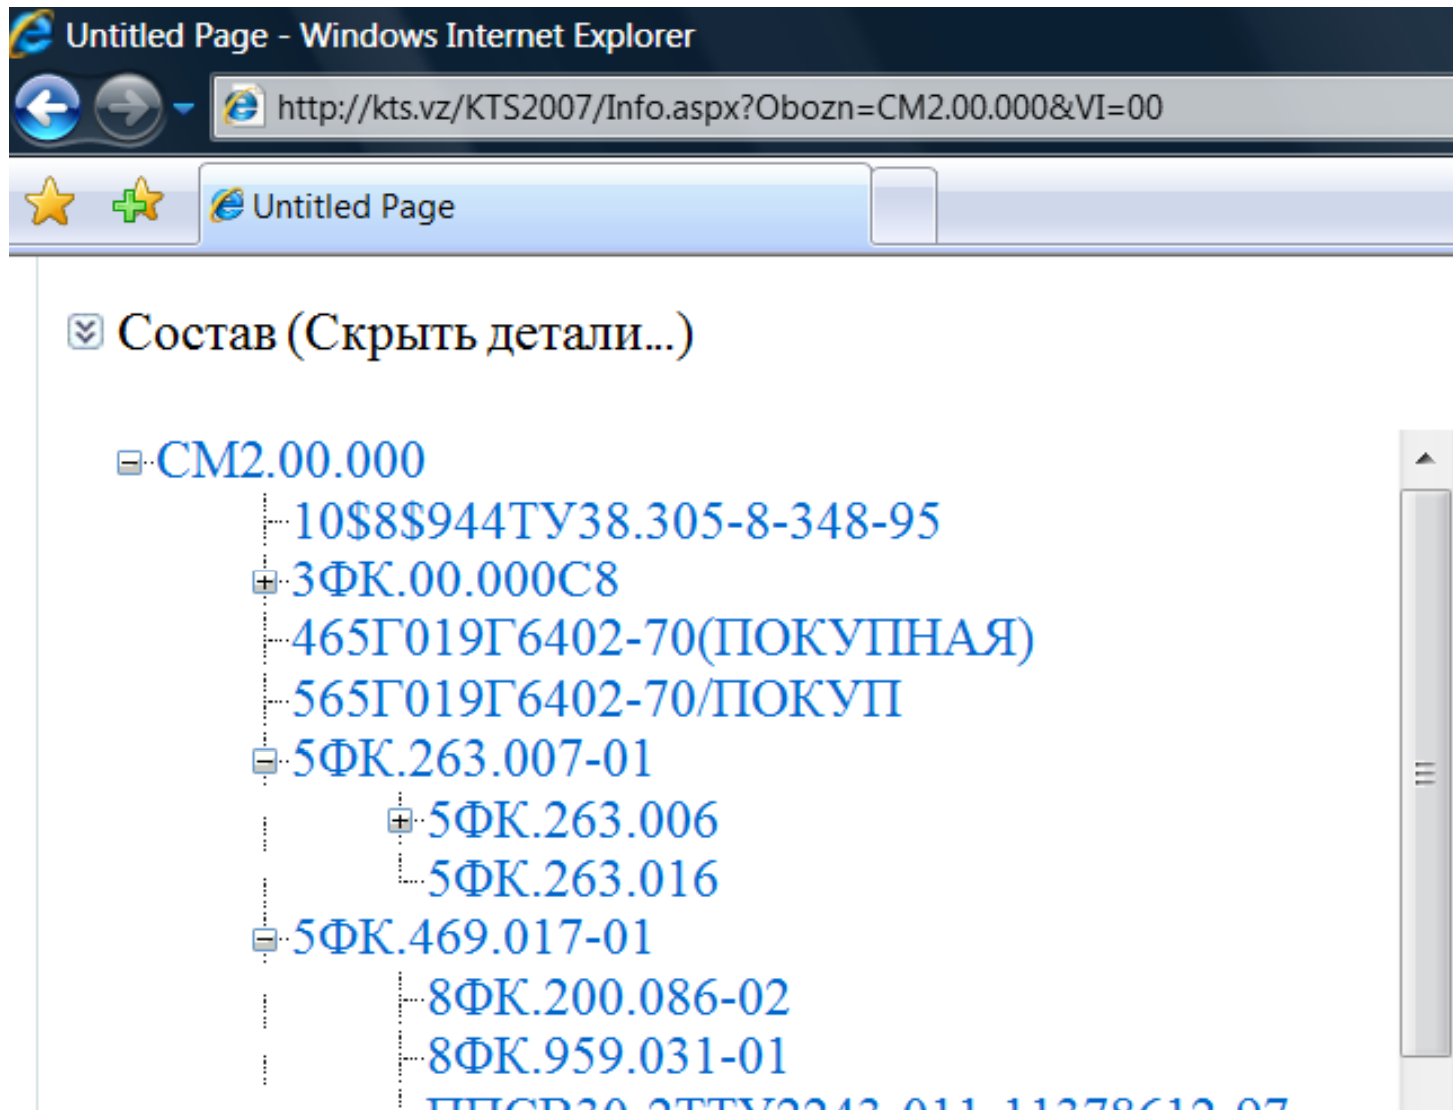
Untitled Page - Windows Internet Explorer

http://kts.vz/KTS2007/Info.aspx?Obozn=CM2.00.000&VI=00

Untitled Page

Состав (Скрыть детали...)

СМ2.00.000
10$8$944ТУ38.305-8-348-95
3ФК.00.000С8
465Г019Г6402-70(ПОКУПНАЯ)
565Г019Г6402-70/ПОКУП
5ФК.263.007-01
5ФК.263.006
5ФК.263.016
5ФК.469.017-01
8ФК.200.086-02
8ФК.959.031-01
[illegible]